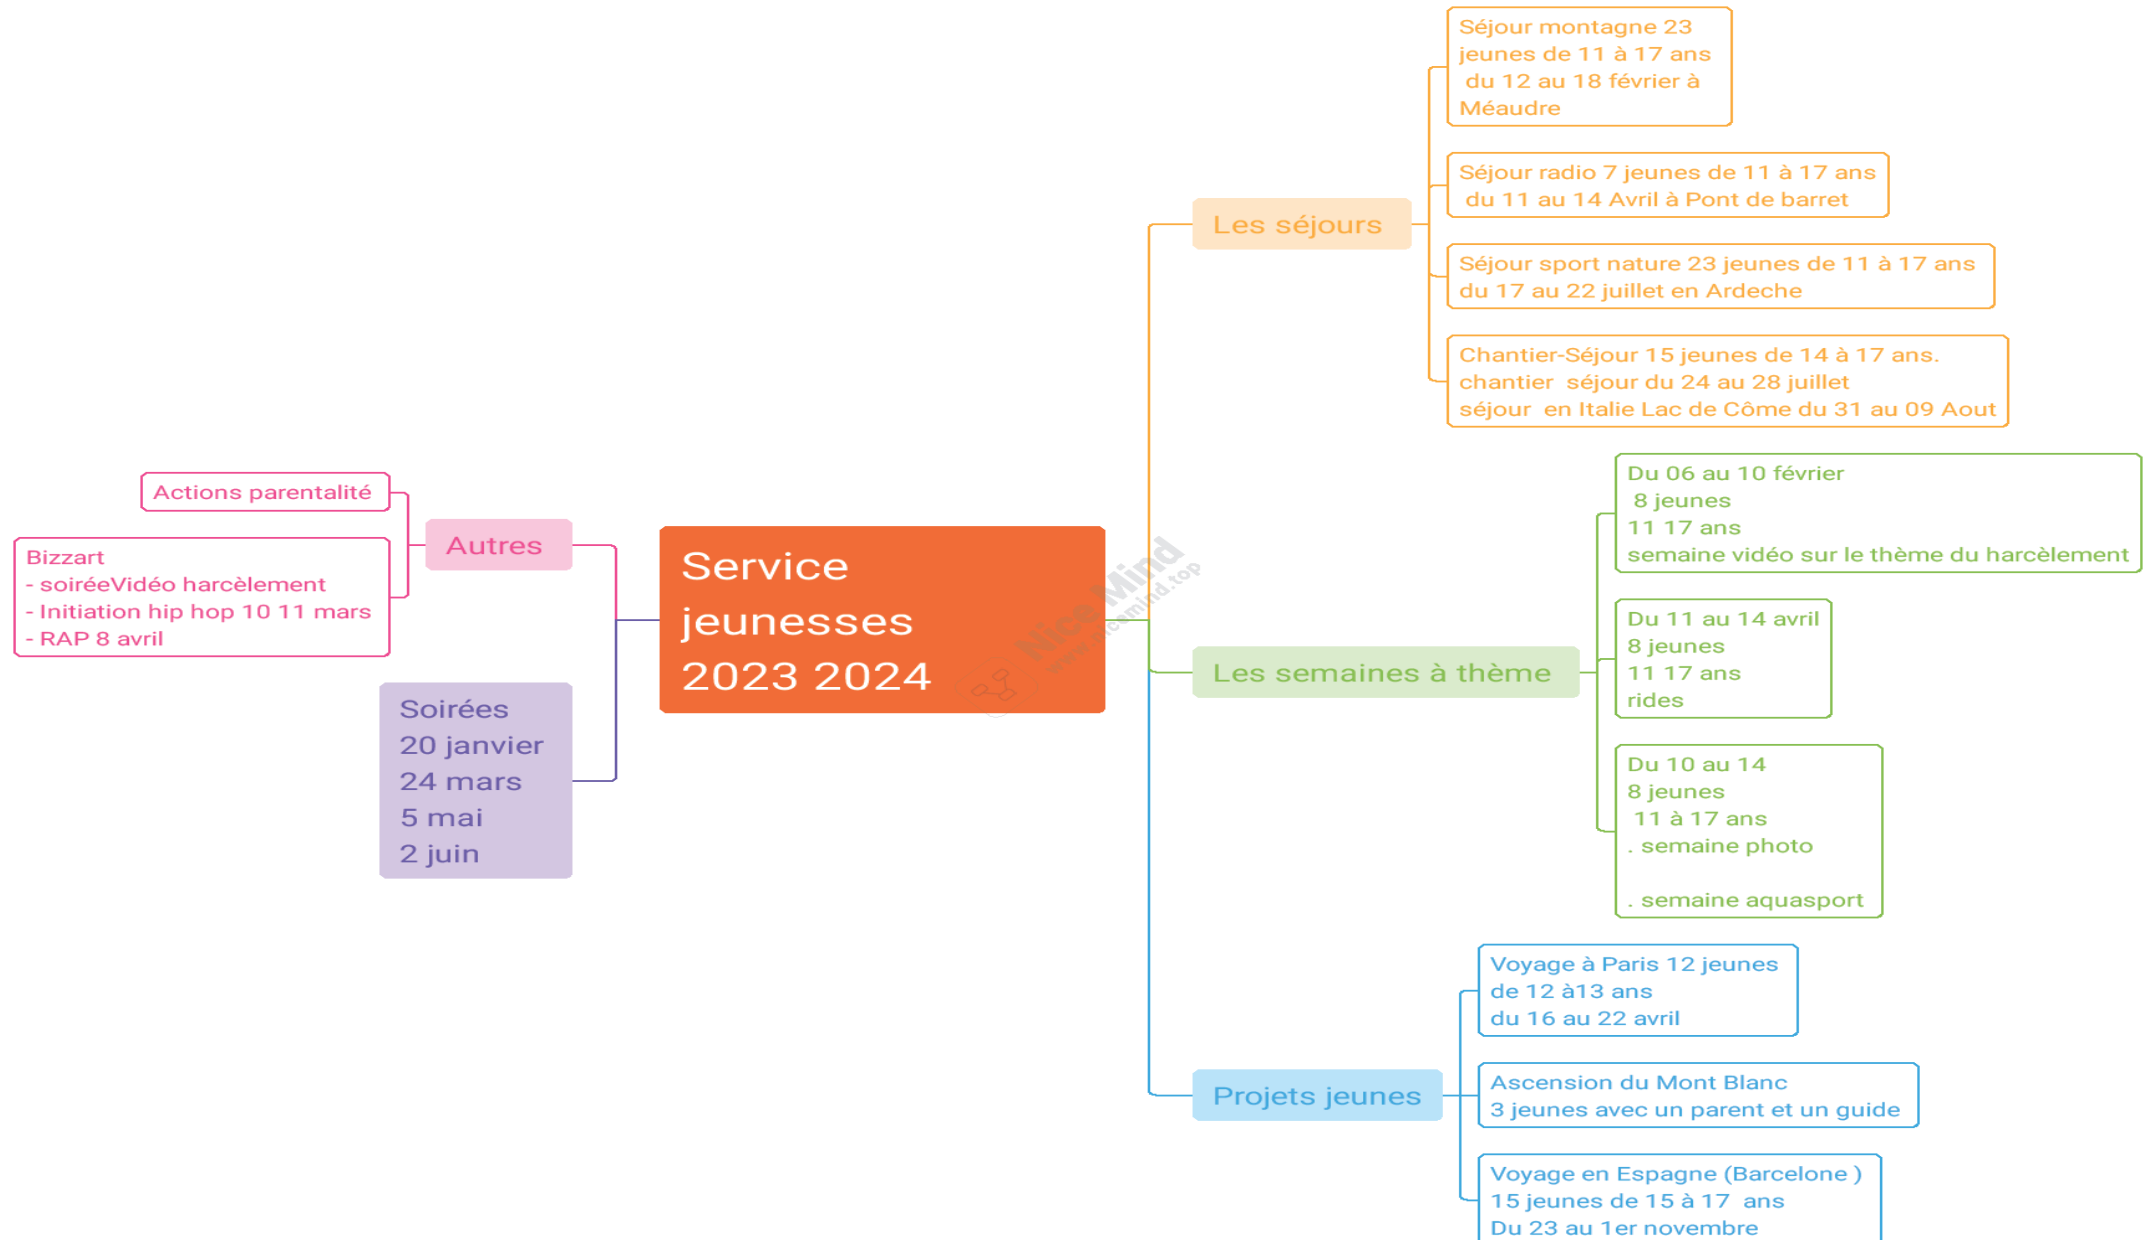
Service jeunesses 2023 2024

Les séjours

Séjour montagne 23 jeunes de 11 à 17 ans du 12 au 18 février à Méaudre

Séjour radio 7 jeunes de 11 à 17 ans du 11 au 14 Avril à Pont de barret

Séjour sport nature 23 jeunes de 11 à 17 ans du 17 au 22 juillet en Ardeche

Chantier-Séjour 15 jeunes de 14 à 17 ans.
chantier séjour du 24 au 28 juillet
séjour en Italie Lac de Côme du 31 au 09 Aout

Les semaines à thème

Du 06 au 10 février
8 jeunes
11 17 ans
semaine vidéo sur le thème du harcèlement

Du 11 au 14 avril
8 jeunes
11 17 ans
rides

Du 10 au 14
8 jeunes
11 à 17 ans
. semaine photo

. semaine aquasport

Projets jeunes

Voyage à Paris 12 jeunes de 12 à13 ans
du 16 au 22 avril

Ascension du Mont Blanc
3 jeunes avec un parent et un guide

Voyage en Espagne (Barcelone )
15 jeunes de 15 à 17 ans
Du 23 au 1er novembre

Autres

Actions parentalité

Bizzart
- soiréeVidéo harcèlement
- Initiation hip hop 10 11 mars
- RAP 8 avril

Soirées
20 janvier
24 mars
5 mai
2 juin

Nice Mind
www.nicemind.top